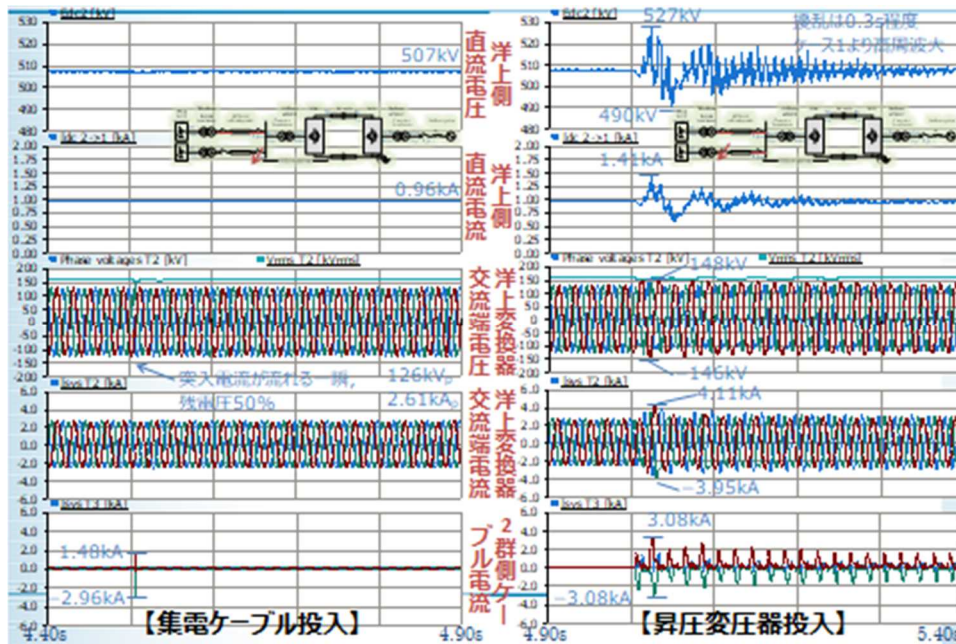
Edc2 [kV]
530
520
510
500
490
480
507kV

洋上側 直流電圧

Idc 2->1 [kA]
2.00
1.75
1.50
1.25
1.00
0.75
0.50
0.25
0.00
0.96kA

洋上側 直流電流

Phase voltages T2 [kV]
Vrms T2 [kVrms]
200
150
100
50
0
-50
-100
-150
-200
突入電流が流れる一瞬, 残電圧50%
126kVp

洋上変換器 交流端電圧

Iavs T2 [kA]
6.0
4.0
2.0
0.0
-2.0
-4.0
-6.0
2.61kAp

洋上変換器 交流端電流

Iavs T3 [kA]
6.0
4.0
2.0
0.0
-2.0
-4.0
-6.0
1.48kA
-2.96kA

2群側ケーブル電流

【集電ケーブル投入】
4.40s
4.90s

Edc2 [kV]
527kV
擾乱10.3s程度 ケース1より高周波大
530
520
510
500
490
480
490kV

Idc 2->1 [kA]
1.41kA
2.00
1.75
1.50
1.25
1.00
0.75
0.50
0.25
0.00

Phase voltages T2 [kV]
Vrms T2 [kVrms]
148kV
200
150
100
50
0
-50
-100
-150
-200
-146kV

Iavs T2 [kA]
4.11kA
6.0
4.0
2.0
0.0
-2.0
-4.0
-6.0
-3.95kA

Iavs T3 [kA]
3.08kA
6.0
4.0
2.0
0.0
-2.0
-4.0
-6.0
-3.08kA

【昇圧変圧器投入】
4.90s
5.40s